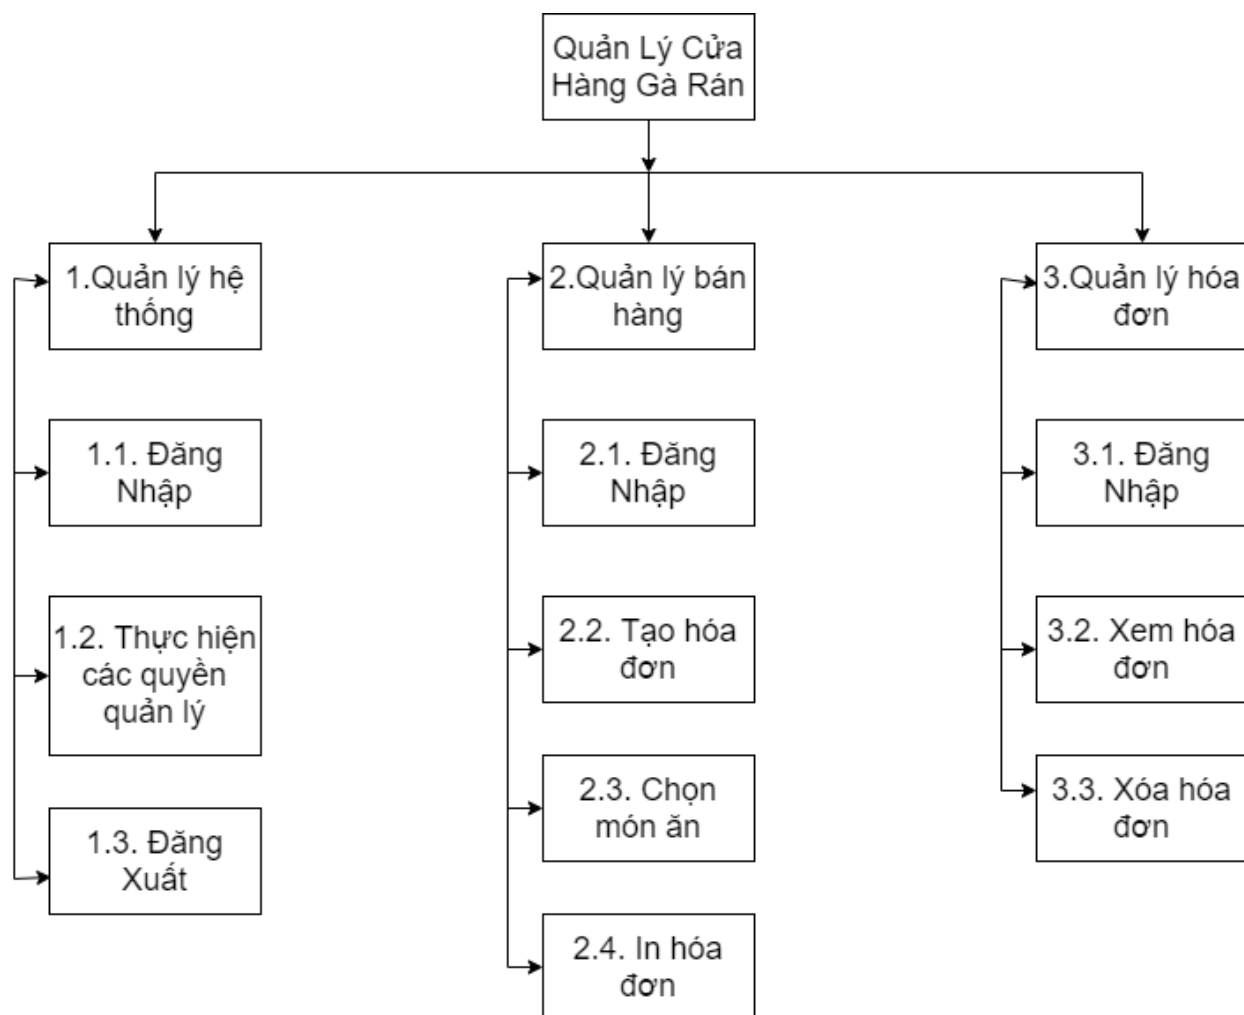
Quản Lý Cửa Hàng Gà Rán

1.Quản lý hệ thống

1.1. Đăng Nhập

1.2. Thực hiện các quyền quản lý

1.3. Đăng Xuất

2.Quản lý bán hàng

2.1. Đăng Nhập

2.2. Tạo hóa đơn

2.3. Chọn món ăn

2.4. In hóa đơn

3.Quản lý hóa đơn

3.1. Đăng Nhập

3.2. Xem hóa đơn

3.3. Xóa hóa đơn